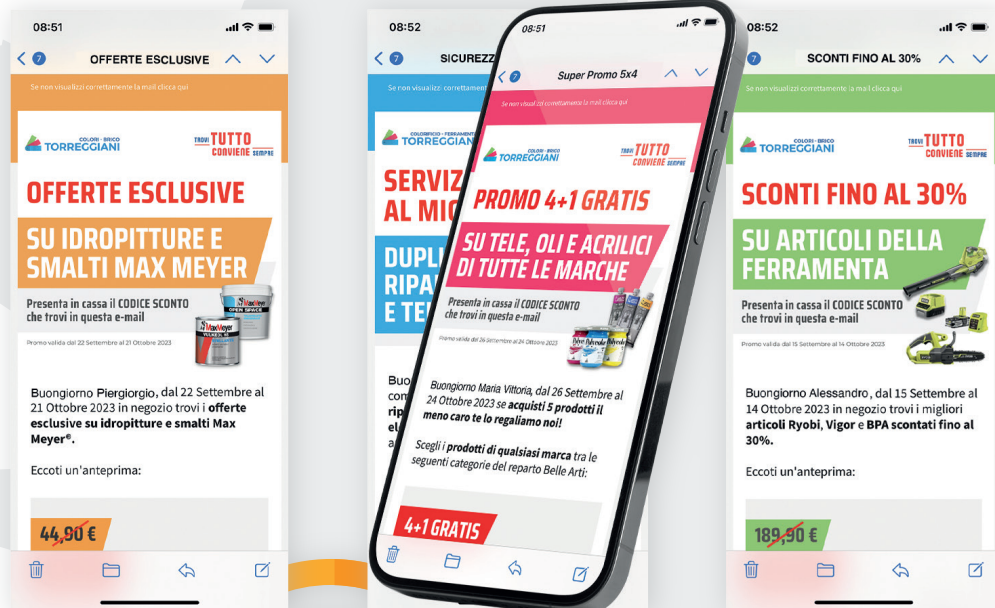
08:51

7 OFFERTE ESCLUSIVE

Se non visualizzi correttamente la mail clicca qui

COLORI · BRICO TORREGGIANI

TROVI TUTTO CONVIENE SEMPRE

OFFERTE ESCLUSIVE

SU IDROPITTURE E SMALTI MAX MEYER

Presenta in cassa il CODICE SCONTO che trovi in questa e-mail

MaxMeyer OPEN SPACE

Promo valida dal 22 Settembre al 21 Ottobre 2023

Buongiorno Piergiorgio, dal 22 Settembre al 21 Ottobre 2023 in negozio trovi i offerte esclusive su idropitture e smalti Max Meyer®.

Eccoti un'anteprima:

44,90 €

08:52

7 SICUREZZ

Se non visualizzi correttamente la mail clicca qui

COLORIFICIO · FERRAMENTA TORREGGIANI

SERVIZ AL MIC

DUPLI RIPA E TE

Buon con ripa el il

08:51

7 Super Promo 5x4

Se non visualizzi correttamente la mail clicca qui

COLORI · BRICO TORREGGIANI

TROVI TUTTO CONVIENE SEMPRE

PROMO 4+1 GRATIS

SU TELE, OLI E ACRILICI DI TUTTE LE MARCHE

Presenta in cassa il CODICE SCONTO che trovi in questa e-mail

Promo valida dal 26 Settembre al 24 Ottobre 2023

Buongiorno Maria Vittoria, dal 26 Settembre al 24 Ottobre 2023 se acquisti 5 prodotti il meno caro te lo regaliamo noi!

Scegli i prodotti di qualsiasi marca tra le seguenti categorie del reparto Belle Arti:

4+1 GRATIS

08:52

7 SCONTI FINO AL 30%

Se non visualizzi correttamente la mail clicca qui

COLORI · BRICO TORREGGIANI

TROVI TUTTO CONVIENE SEMPRE

SCONTI FINO AL 30%

SU ARTICOLI DELLA FERRAMENTA

Presenta in cassa il CODICE SCONTO che trovi in questa e-mail

Promo valida dal 15 Settembre al 14 Ottobre 2023

Buongiorno Alessandro, dal 15 Settembre al 14 Ottobre 2023 in negozio trovi i migliori articoli Ryobi, Vigor e BPA scontati fino al 30%.

Eccoti un'anteprima:

189,90 €